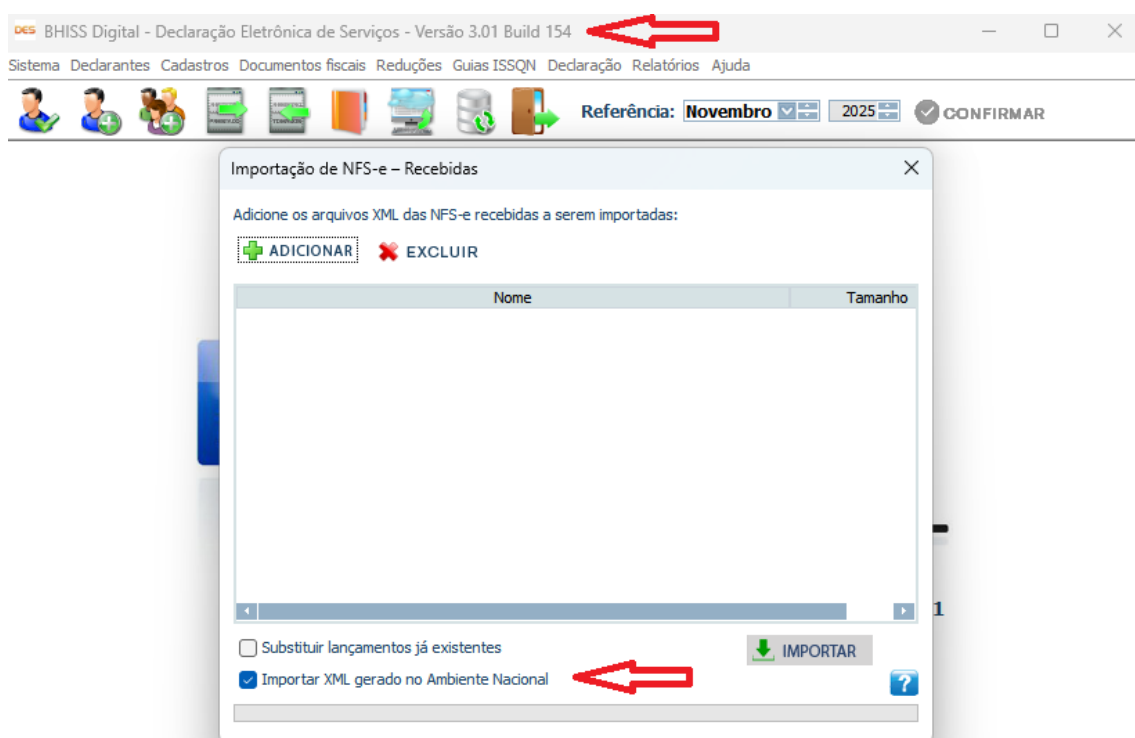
DES BHISS Digital - Declaração Eletrônica de Serviços - Versão 3.01 Build 154

Sistema Declarantes Cadastros Documentos fiscais Reduções Guias ISSQN Declaração Relatórios Ajuda

Referência: Novembro 2025 CONFIRMAR

Importação de NFS-e – Recebidas

Adicione os arquivos XML das NFS-e recebidas a serem importadas:

ADICIONAR EXCLUIR

| Nome | Tamanho |
|---|---|

Substituir lançamentos já existentes

IMPORTAR

Importar XML gerado no Ambiente Nacional

?